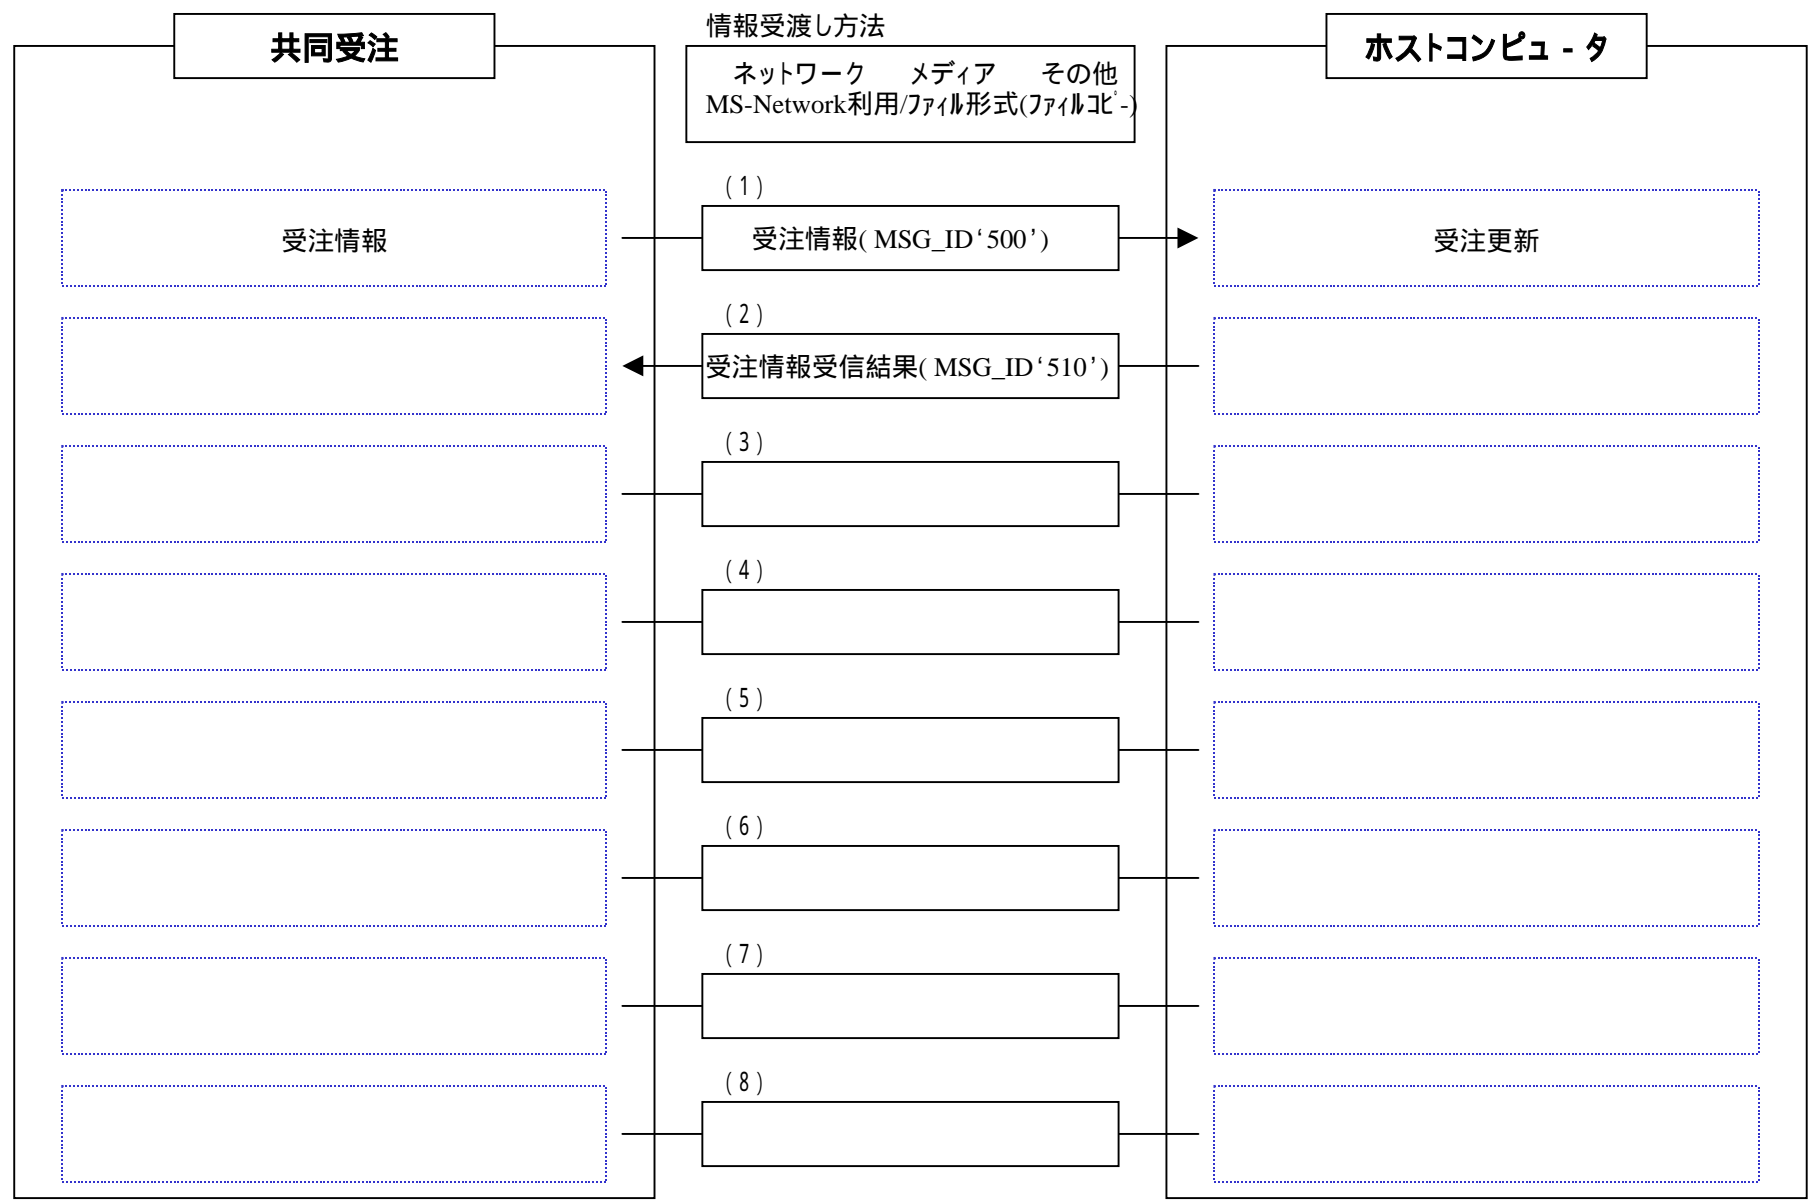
共同受注

情報受渡し方法

ネットワーク　メディア　その他
MS-Network利用/ﾌｧｲﾙ形式(ﾌｧｲﾙｺﾋﾟｰ)

ホストコンピュ - タ

(1)

受注情報

受注情報( MSG_ID‘500’)

受注更新

(2)

受注情報受信結果( MSG_ID‘510’)

(3)

(4)

(5)

(6)

(7)

(8)